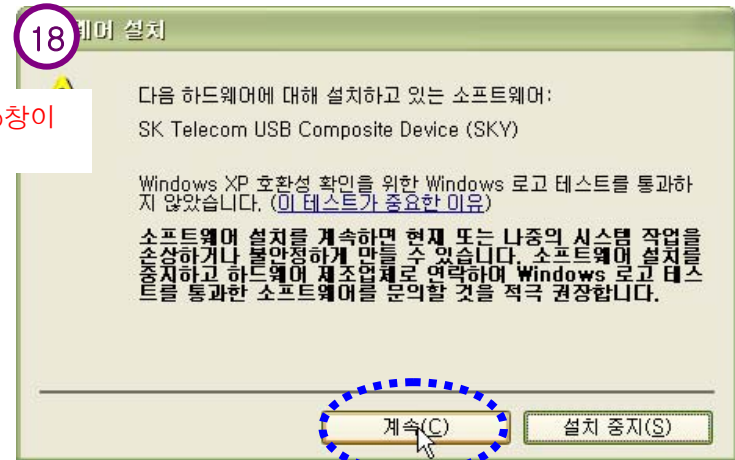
18 웨어 설치

창이

다음 하드웨어에 대해 설치하고 있는 소프트웨어:

SK Telecom USB Composite Device (SKY)

Windows XP 호환성 확인을 위한 Windows 로고 테스트를 통과하지 않았습니다. (이 테스트가 중요한 이유)

소프트웨어 설치를 계속하면 현재 또는 나중의 시스템 작업을 손상하거나 불안정하게 만들 수 있습니다. 소프트웨어 설치를 중지하고 하드웨어 제조업체로 연락하여 Windows 로고 테스트를 통과한 소프트웨어를 문의할 것을 적극 권장합니다.

계속(C)

설치 중지(S)